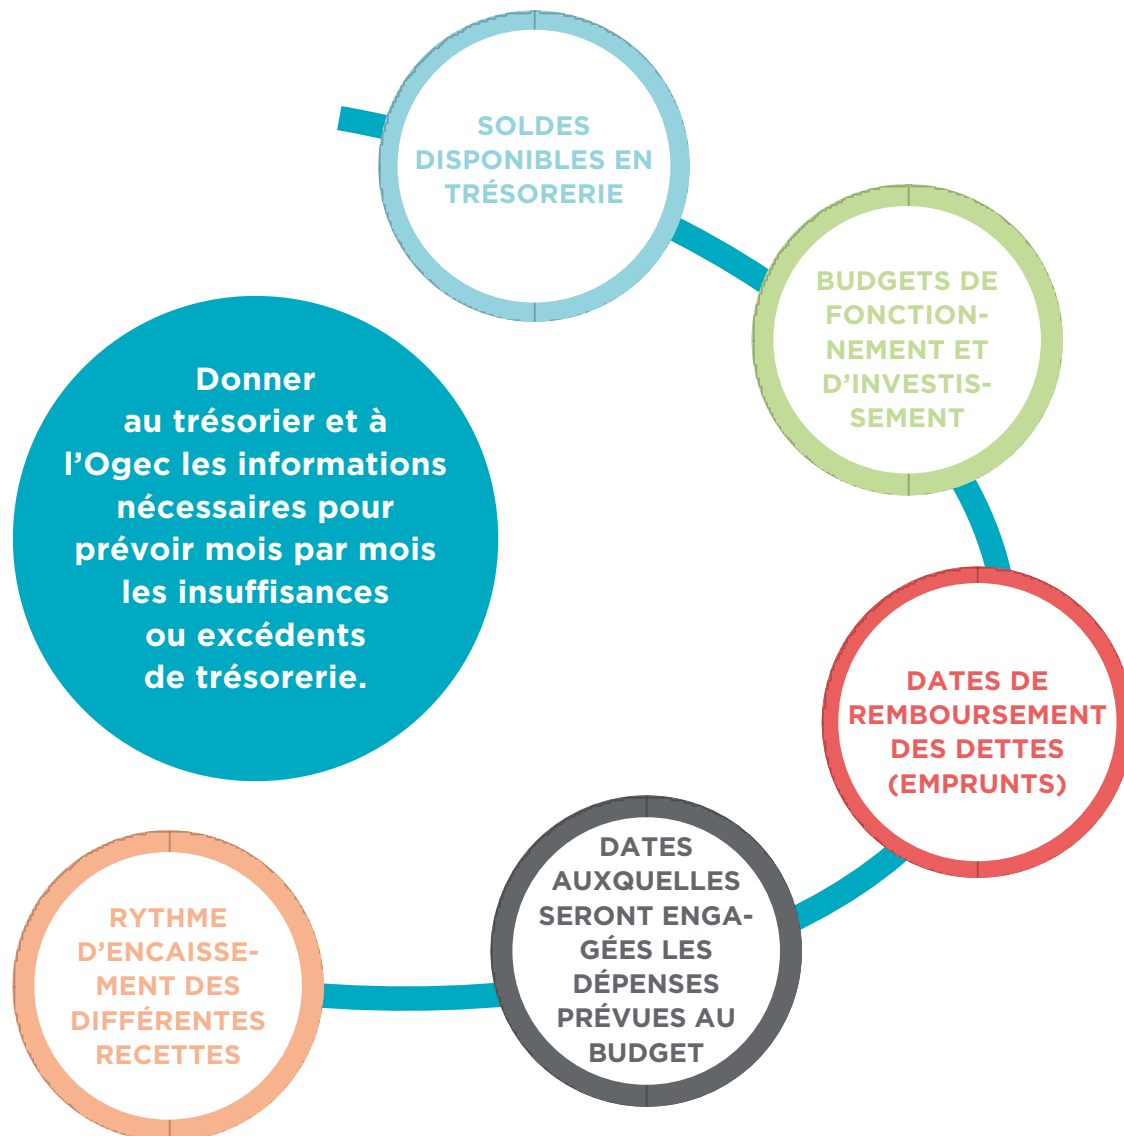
SOLDES DISPONIBLES EN TRÉSORERIE

BUDGETS DE FONCTIONNEMENT ET D'INVESTISSEMENT

Donner au trésorier et à l'Ogec les informations nécessaires pour prévoir mois par mois les insuffisances ou excédents de trésorerie.

DATES DE REMBOURSEMENT DES DETTES (EMPRUNTS)

DATES AUXQUELLES SERONT ENGAGÉES LES DÉPENSES PRÉVUES AU BUDGET

RYTHME D'ENCAISSEMENT DES DIFFÉRENTES RECETTES